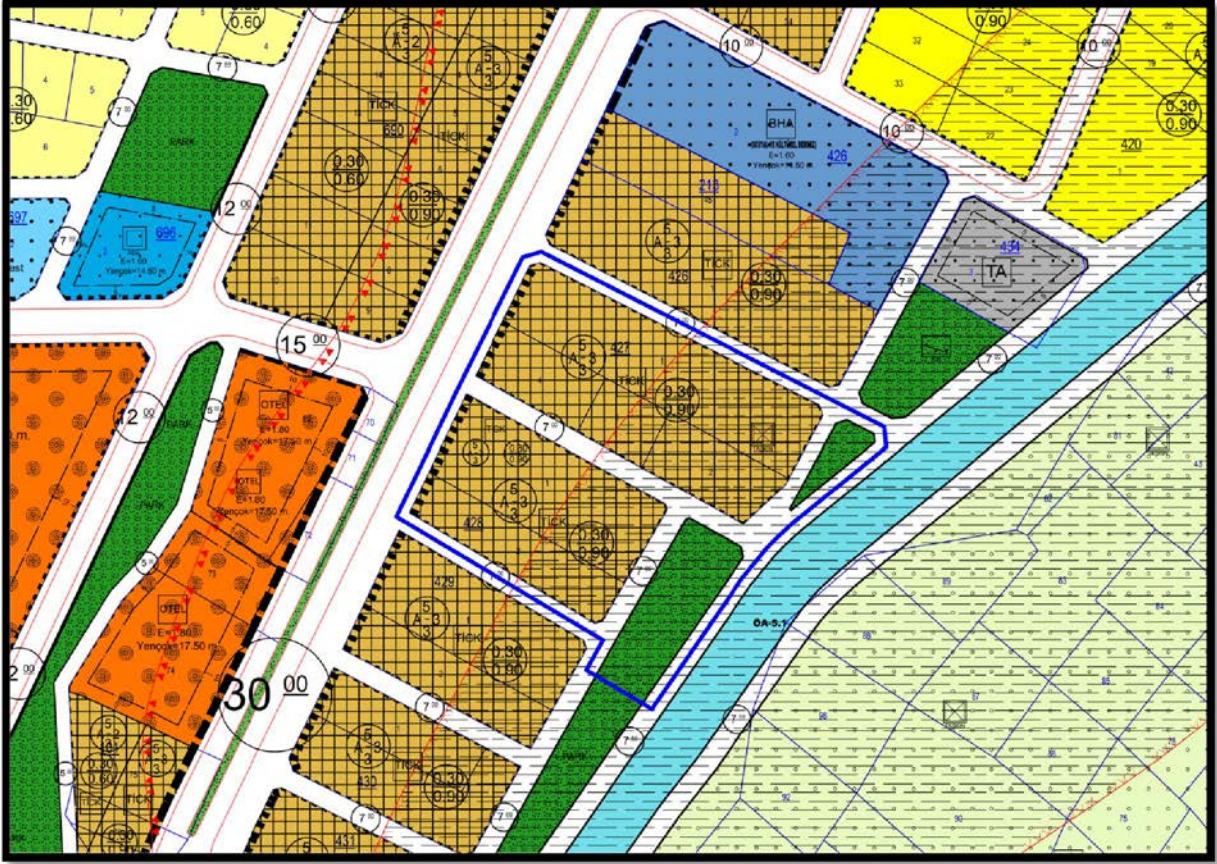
0.60
0.30
0.60
7.00
PARK
696
E=1.60
Yençok=14.50 m.
12.00
A-2
TİCK
680
TİCK
0.30
0.60
0.30
0.90
10.00
BHA
E=1.60
Yençok=14.50 m.
426
218
A-3
TİCK
426
0.30
0.90
0.90
10.00
10.00
32
33
0.30
0.90
420
434
TA
7.00
7.00
15.00
12.00
PARK
OTEL
E=1.80
Yençok=17.50 m.
OTEL
E=1.80
Yençok=17.50 m.
OTEL
E=1.80
Yençok=17.50 m.
PARK
A-3
427
TİCK
0.30
0.90
7.00
428
TİCK
0.30
0.90
429
A-3
TİCK
0.30
0.90
7.00
7.00
30.00
A-3
430
TİCK
0.30
0.90
7.00
PARK
7.00
7.00
0.30
0.60
TİCK
7.00
ÖA-5.1
431